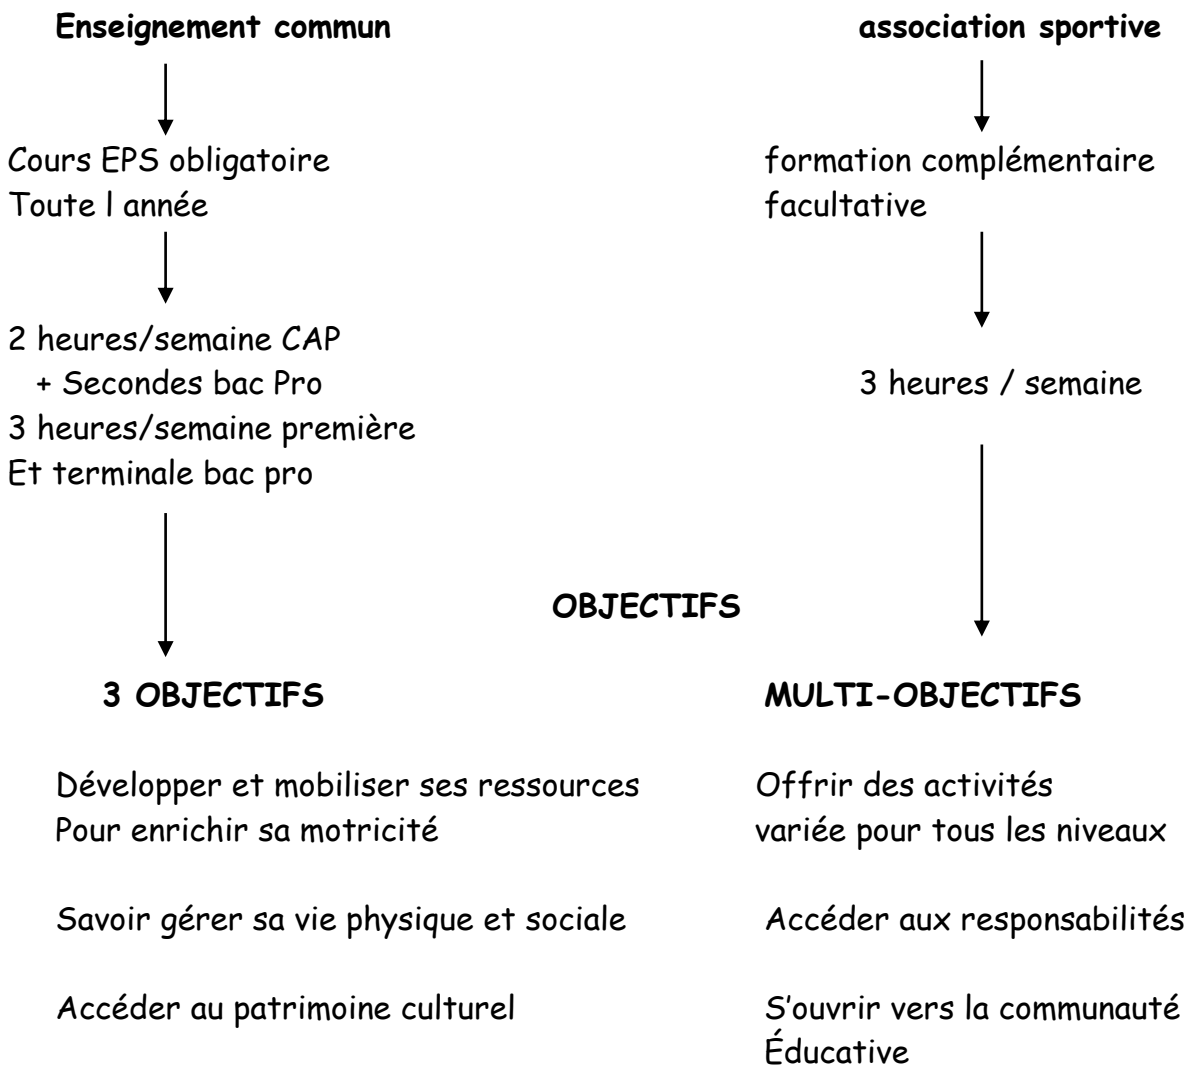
Enseignement commun

Cours EPS obligatoire
Toute l année

2 heures/semaine CAP
+ Secondes bac Pro
3 heures/semaine première
Et terminale bac pro

association sportive

formation complémentaire
facultative

3 heures / semaine

OBJECTIFS

3 OBJECTIFS

Développer et mobiliser ses ressources
Pour enrichir sa motricité

Savoir gérer sa vie physique et sociale

Accéder au patrimoine culturel

MULTI-OBJECTIFS

Offrir des activités
variée pour tous les niveaux

Accéder aux responsabilités

S'ouvrir vers la communauté
Éducative